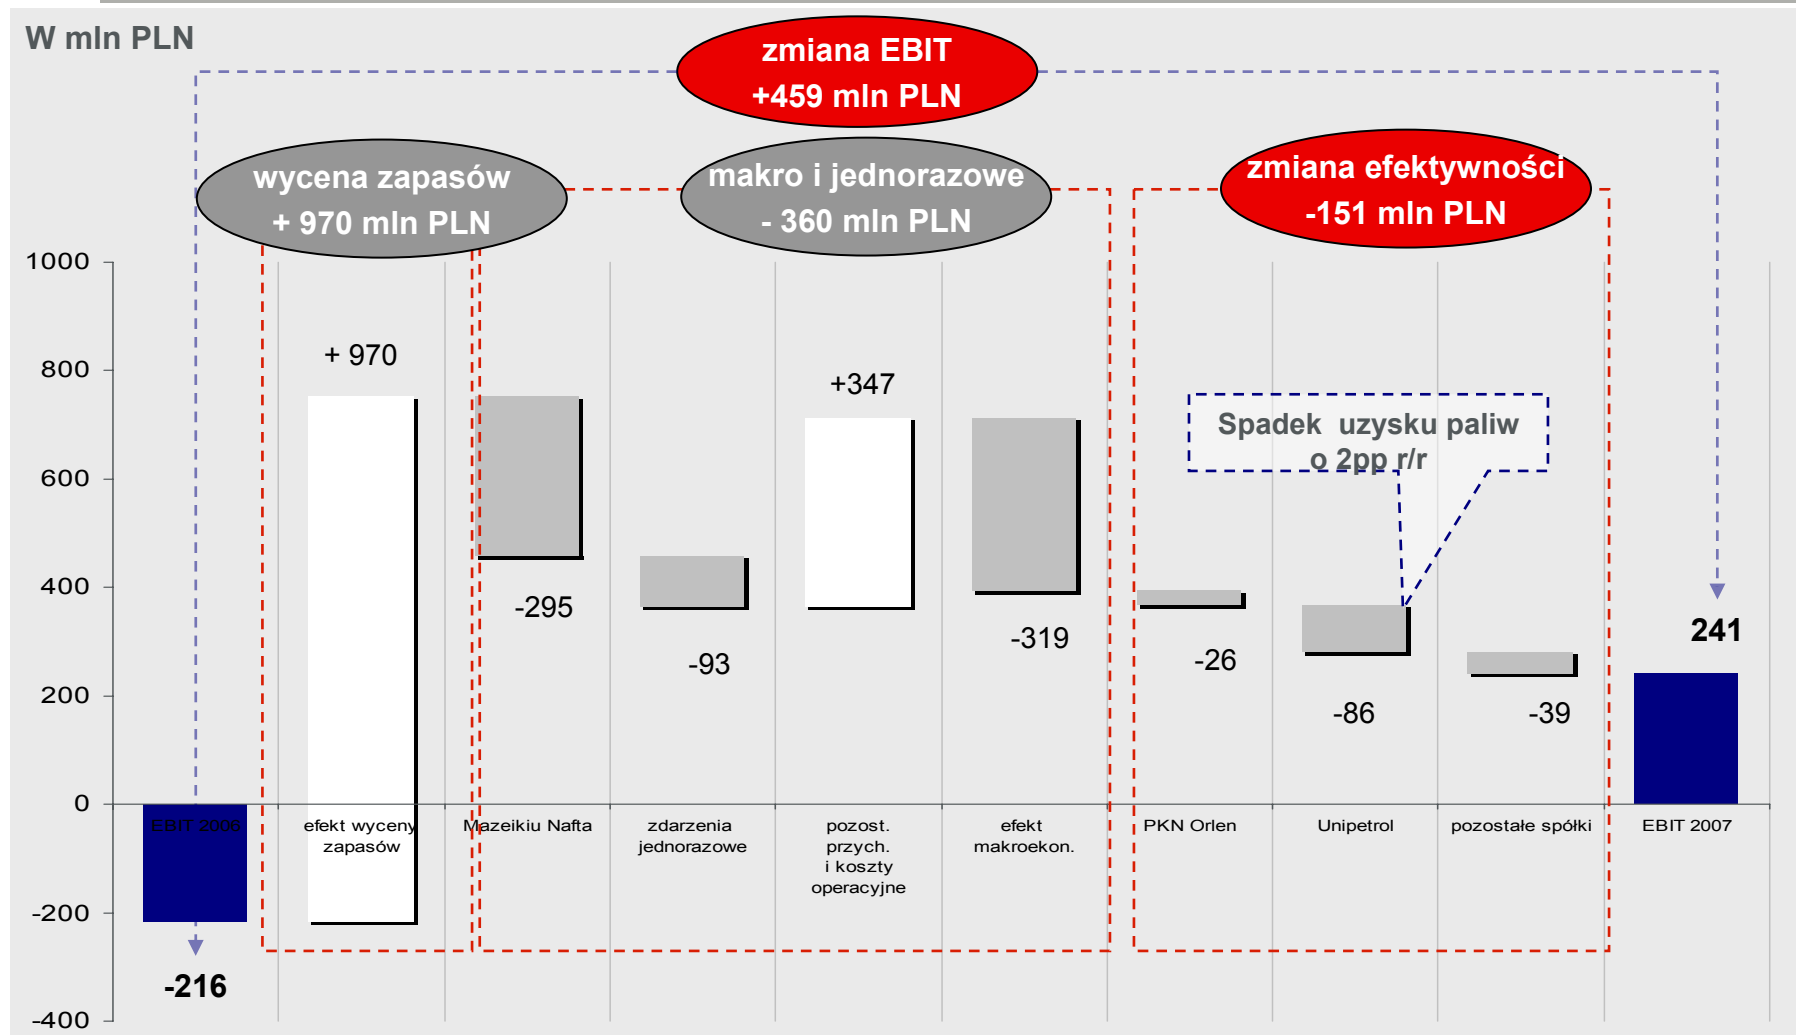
W mln PLN

zmiana EBIT
+459 mln PLN

wycena zapasów
+ 970 mln PLN

makro i jednorazowe
- 360 mln PLN

zmiana efektywności
-151 mln PLN

Spadek uzysku paliw o 2pp r/r

1000
800
600
400
200
0
-200
-400

+ 970
-295
-93
+347
-319
-26
-86
-39
241
-216

EBIT 2006
efekt wyceny zapasów
Mazeikiu Nafta
zdarzenia jednorazowe
pozost. przych. i koszty operacyjne
efekt makroekon.
PKN Orlen
Unipetrol
pozostałe spółki
EBIT 2007